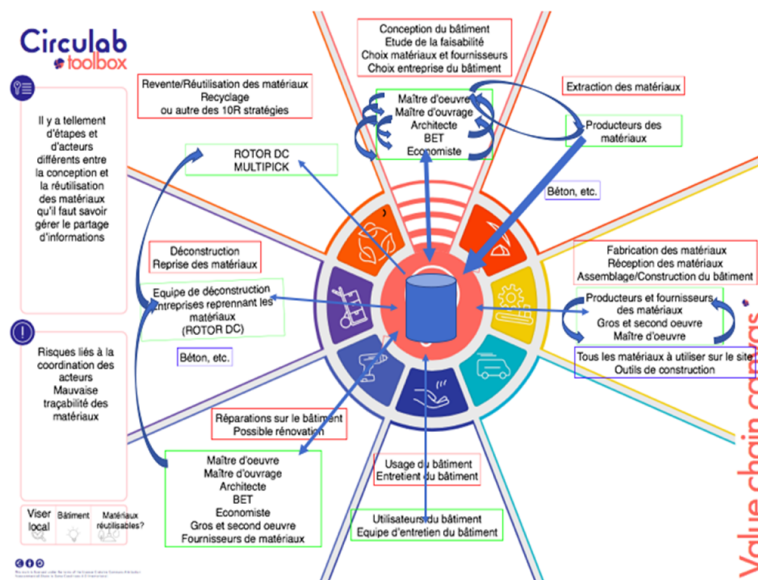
Circulab toolbox

Il y a tellement d'étapes et d'acteurs différents entre la conception et la réutilisation des matériaux qu'il faut savoir gérer le partage d'informations

Risques liés à la coordination des acteurs
Mauvaise traçabilité des matériaux

Viser local
Bâtiment
Matériaux réutilisables?

Conception du bâtiment
Etude de la faisabilité
Choix matériaux et fournisseurs
Choix entreprise du bâtiment

Maître d'oeuvre
Maître d'ouvrage
Architecte
BET
Economiste

Extraction des matériaux

Producteurs des matériaux

Béton, etc.

Revente/Réutilisation des matériaux
Recyclage
ou autre des 10R stratégies

ROTOR DC
MULTIPICK

Déconstruction
Reprise des matériaux

Equipe de déconstruction
Entreprises reprennant les matériaux
(ROTOR DC)

Béton, etc.

Fabrication des matériaux
Réception des matériaux
Assemblage/Construction du bâtiment

Producteurs et fournisseurs des matériaux
Gros et second oeuvre
Maître d'oeuvre

Tous les matériaux à utiliser sur le site
Outils de construction

Réparations sur le bâtiment
Possible rénovation

Maître d'oeuvre
Maître d'ouvrage
Architecte
BET
Economiste
Gros et second oeuvre
Fournisseurs de matériaux

Usage du bâtiment
Entretien du bâtiment

Utilisateurs du bâtiment
Equipe d'entretien du bâtiment

Value chain canvas